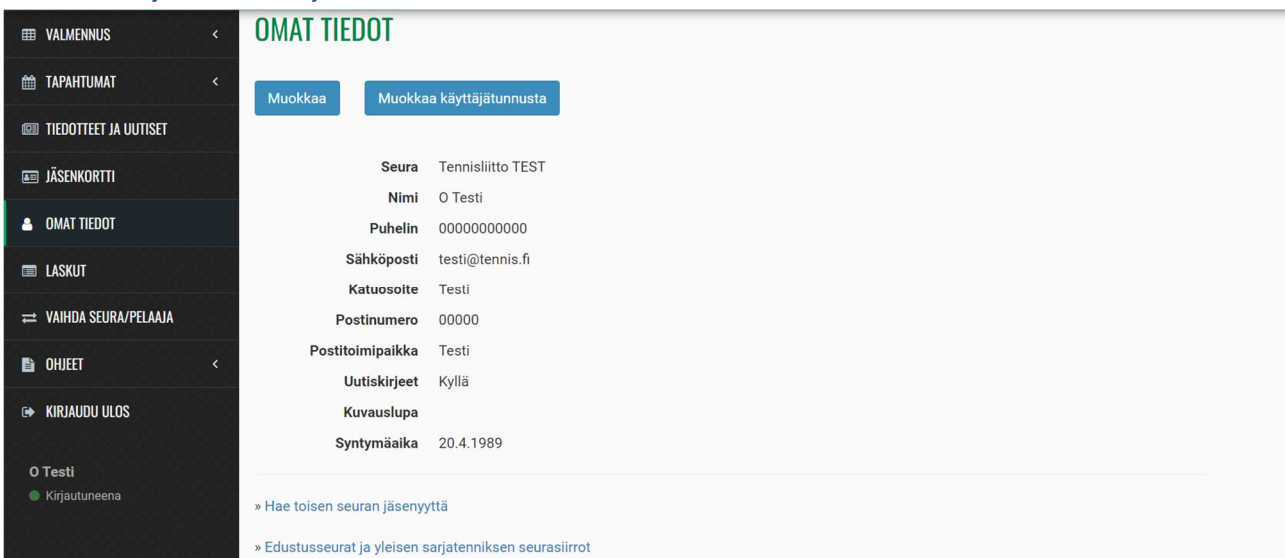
VALMENNUS
TAPAHTUMAT
TIEDOTTEET JA UUTISET
JÄSENKORTTI
OMAT TIEDOT
LASKUT
VAIHDA SEURA/PELAAJA
OHJEET
KIRJAUDU ULOS

O Testi
Kirjautuneena

OMAT TIEDOT

Muokkaa
Muokkaa käyttäjätunnusta

| | |
|---|---|
| Seura | Tennisliitto TEST |
| Nimi | O Testi |
| Puhelin | 00000000000 |
| Sähköposti | testi@tennis.fi |
| Katuosoite | Testi |
| Postinumero | 00000 |
| Postitoimipaikka | Testi |
| Uutiskirjeet | Kyllä |
| Kuvauslupa | |
| Syntymäaika | 20.4.1989 |

» Hae toisen seuran jäsenyyttä

» Edustusseurat ja yleisen sarjatenniksen seurasiirrot